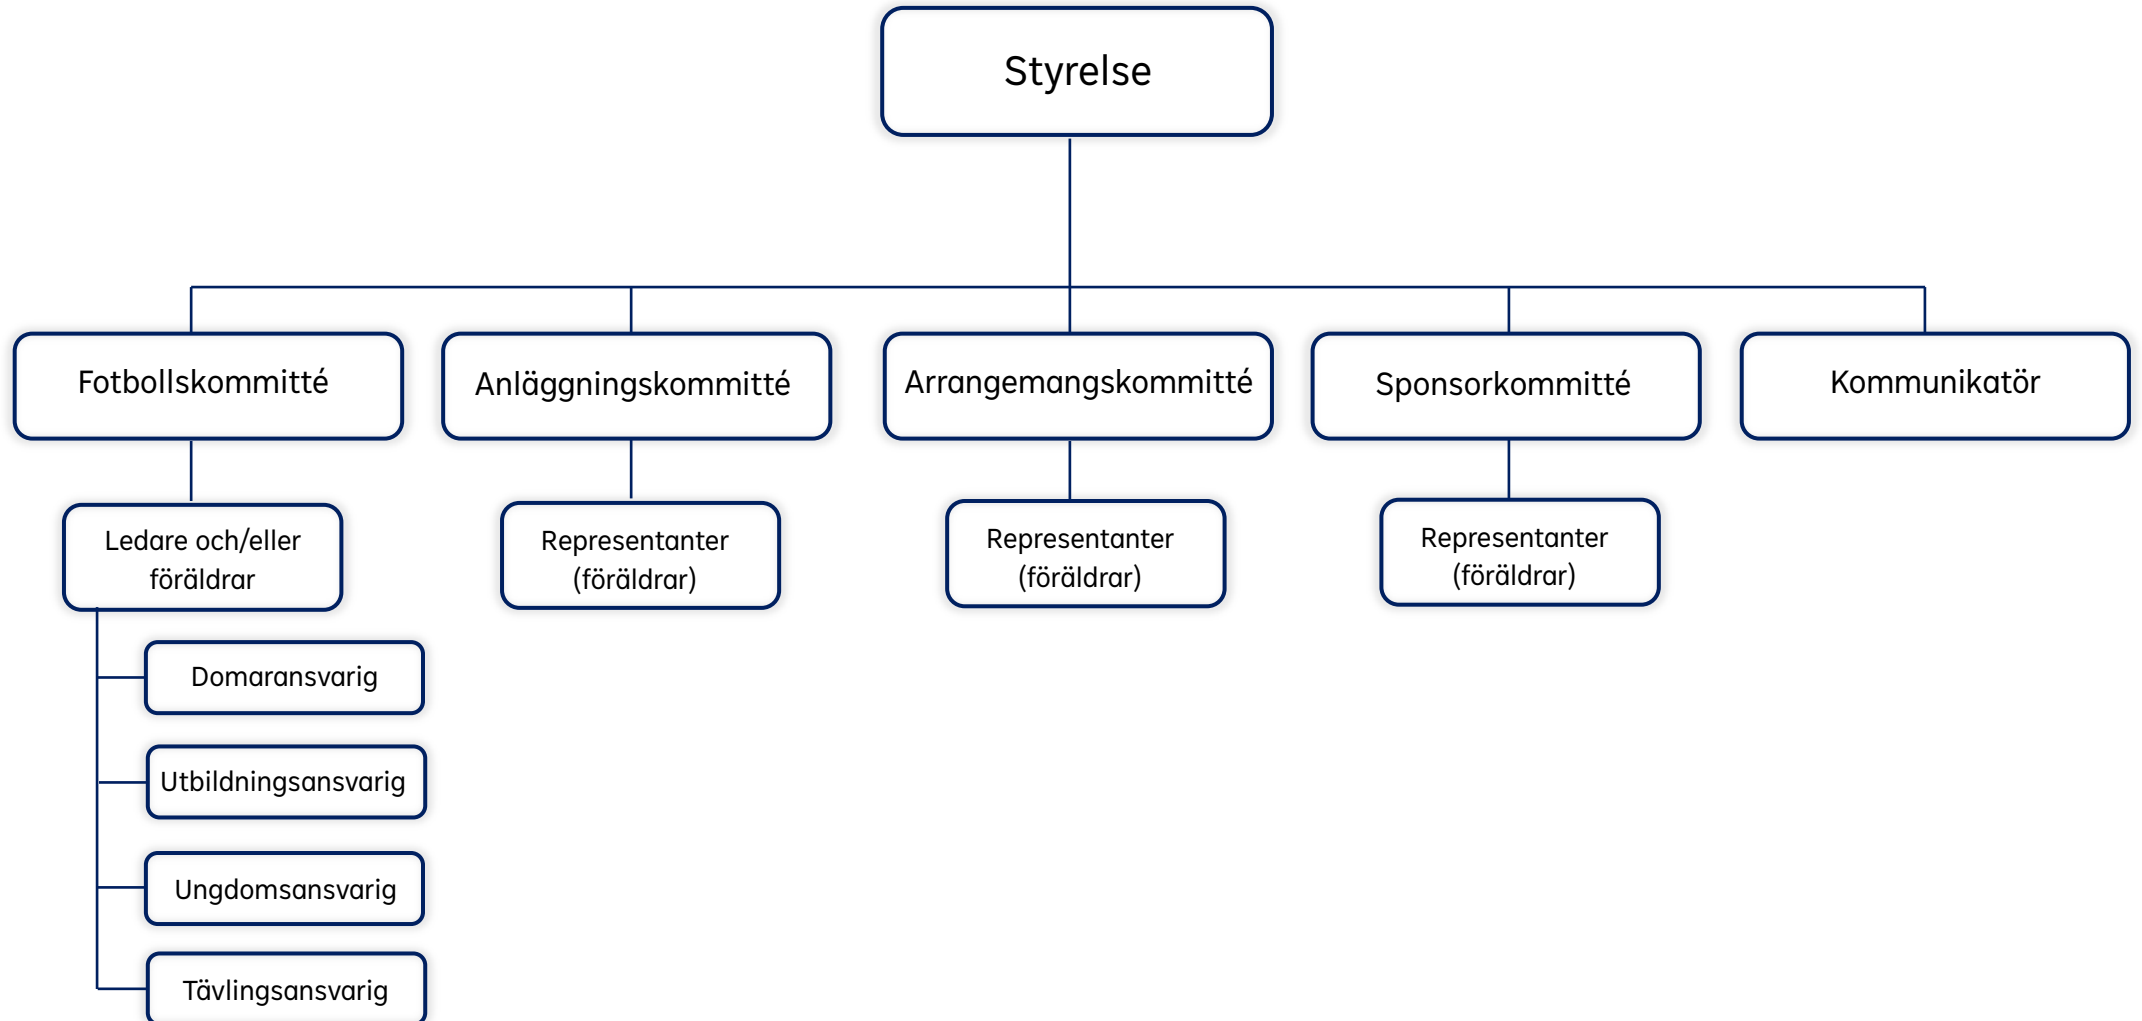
Styrelse

Fotbollskommitté

Ledare och/eller föräldrar

Domaransvarig

Utbildningsansvarig

Ungdomsansvarig

Tävlingsansvarig

Anläggningskommitté

Representanter (föräldrar)

Arrangemangskommitté

Representanter (föräldrar)

Sponsorkommitté

Representanter (föräldrar)

Kommunikatör